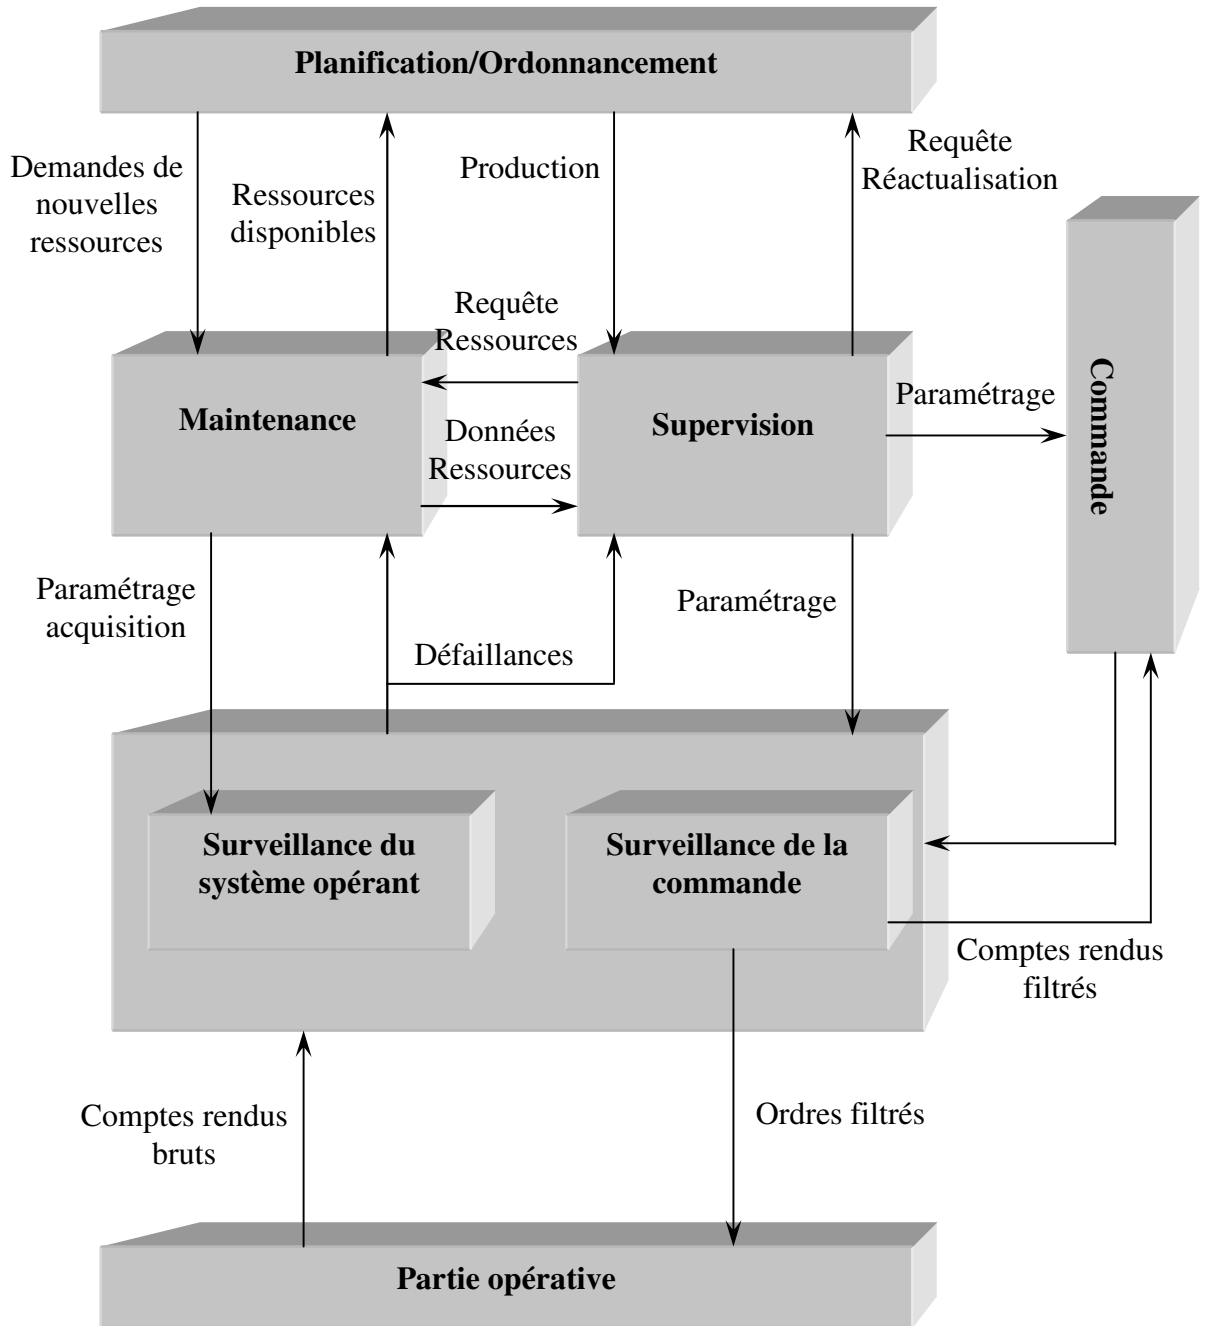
Planification/Ordonnancement

Demandes de nouvelles ressources

Ressources disponibles

Production

Requête Réactualisation

Requête Ressources

Maintenance

Données Ressources

Supervision

Paramétrage

Commande

Paramétrage acquisition

Défaillances

Paramétrage

Surveillance du système opérant

Surveillance de la commande

Comptes rendus filtrés

Comptes rendus bruts

Ordres filtrés

Partie opérative